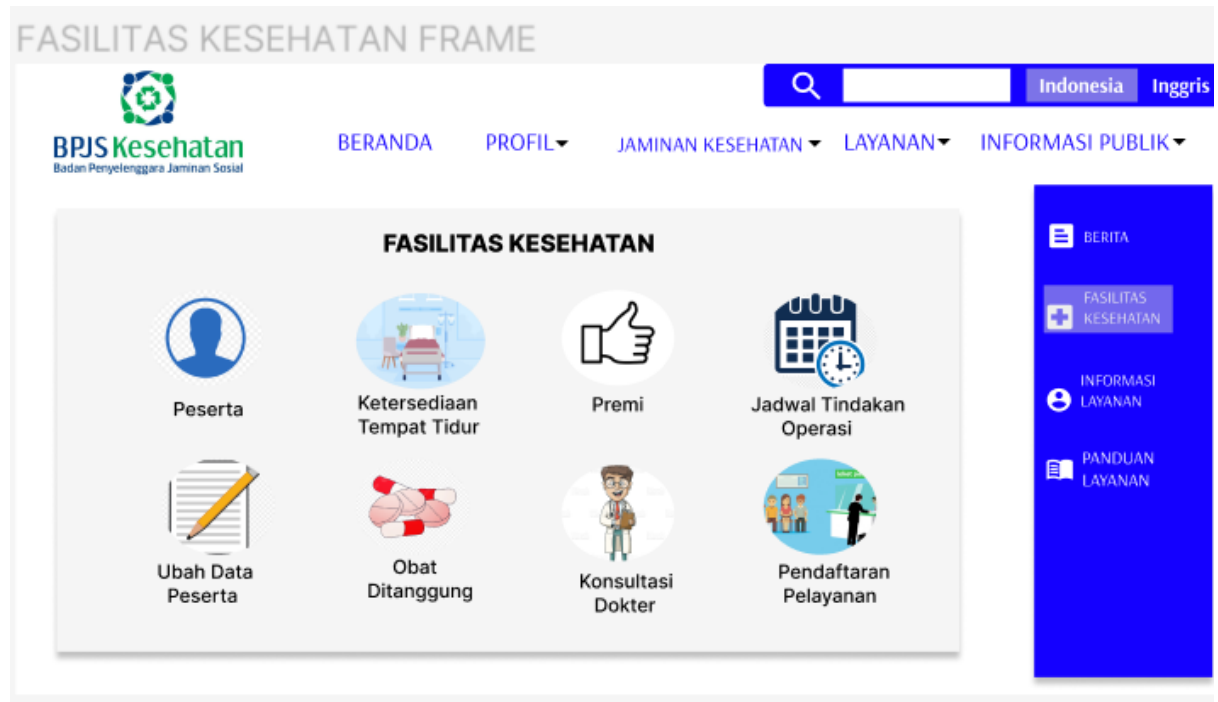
FASILITAS KESEHATAN FRAME

Indonesia Inggris

BPJS Kesehatan
Badan Penyelenggara Jaminan Sosial

BERANDA PROFIL JAMINAN KESEHATAN LAYANAN INFORMASI PUBLIK

FASILITAS KESEHATAN

Peserta

Ketersediaan Tempat Tidur

Premi

Jadwal Tindakan Operasi

Ubah Data Peserta

Obat Ditanggung

Konsultasi Dokter

Pendaftaran Pelayanan

BERITA

FASILITAS KESEHATAN

INFORMASI LAYANAN

PANDUAN LAYANAN